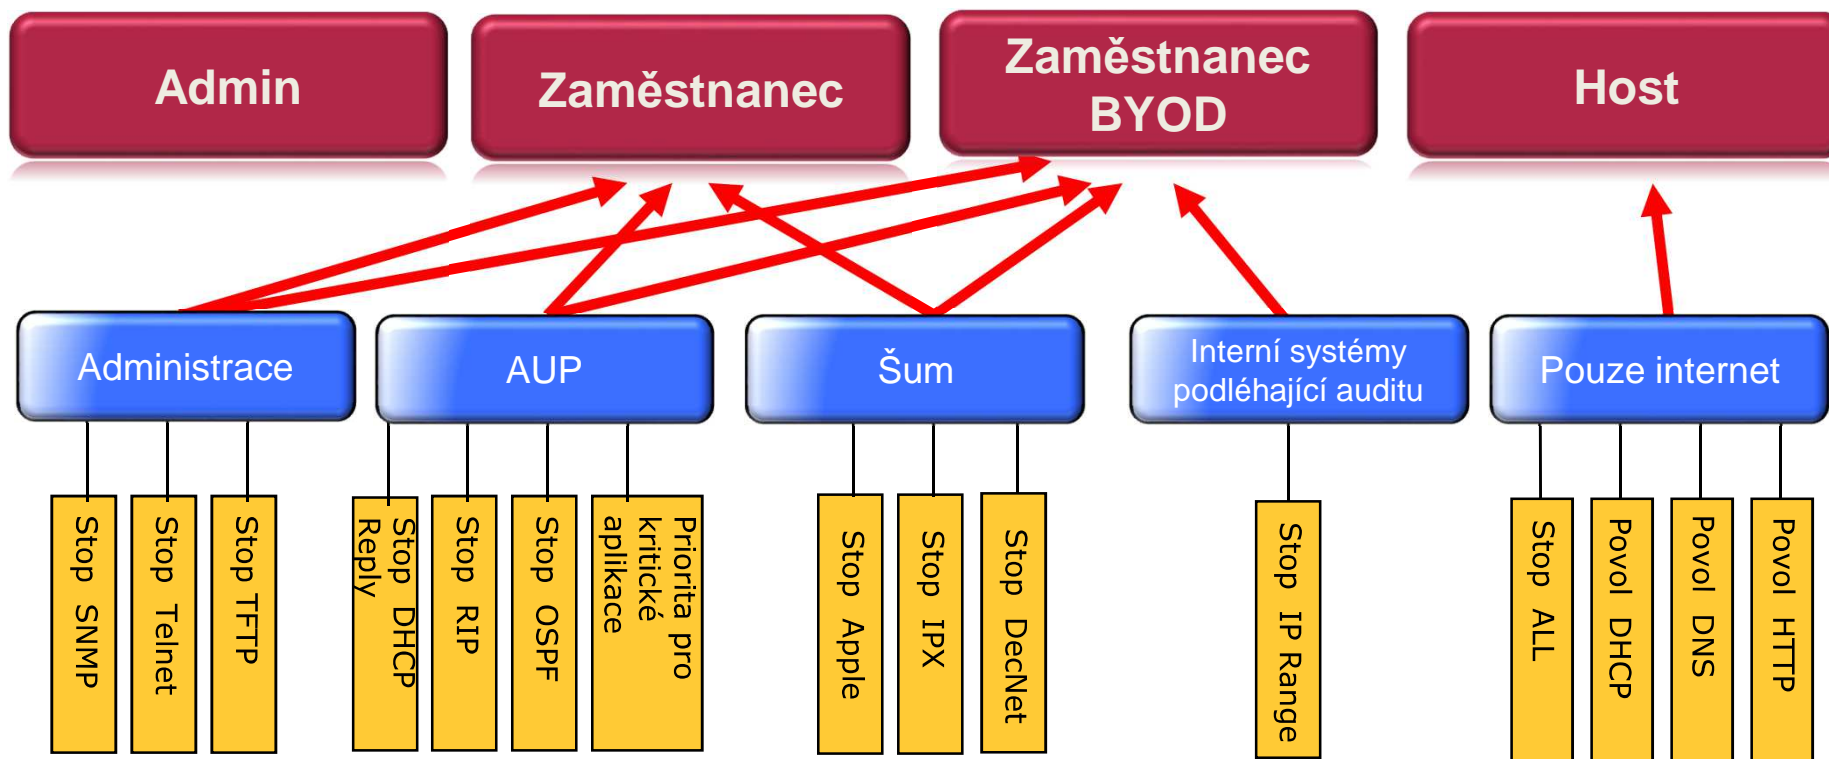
Admin

Zaměstnanec

Zaměstnanec BYOD

Host

Administrace

AUP

Šum

Interní systémy podléhající auditu

Pouze internet

Stop SNMP

Stop Telnet

Stop TFTP

Stop DHCP Reply

Stop RIP

Stop OSPF

Priorita pro kritické aplikace

Stop Apple

Stop IPX

Stop DecNet

Stop IP Range

Stop ALL

Povol DHCP

Povol DNS

Povol HTTP